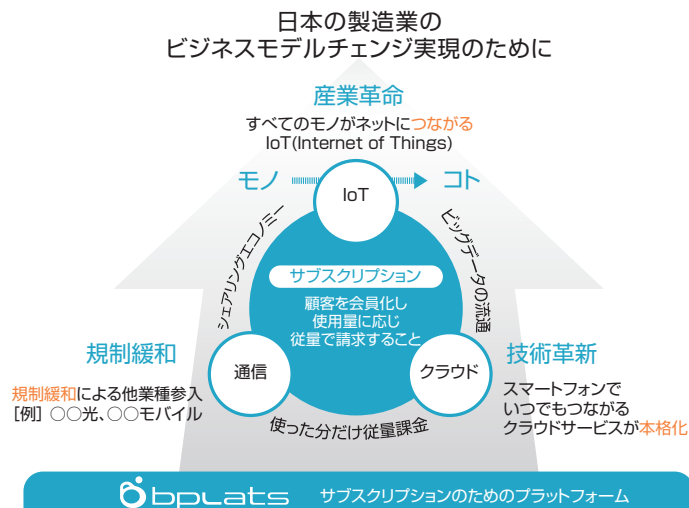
日本の製造業の
ビジネスモデルチェンジ実現のために

産業革命
すべてのモノがネットにつながる
IoT(Internet of Things)

モノ
IoT
コト

シェアリングエコノミー
ビッグデータの流通

サブスクリプション
顧客を会員化し
使用量に応じ
従量で請求すること

規制緩和
規制緩和による他業種参入
[例] ○○光、○○モバイル

通信
クラウド

技術革新
スマートフォンで
いつでもつながる
クラウドサービスが本格化

使った分だけ従量課金

bplats
サブスクリプションのためのプラットフォーム